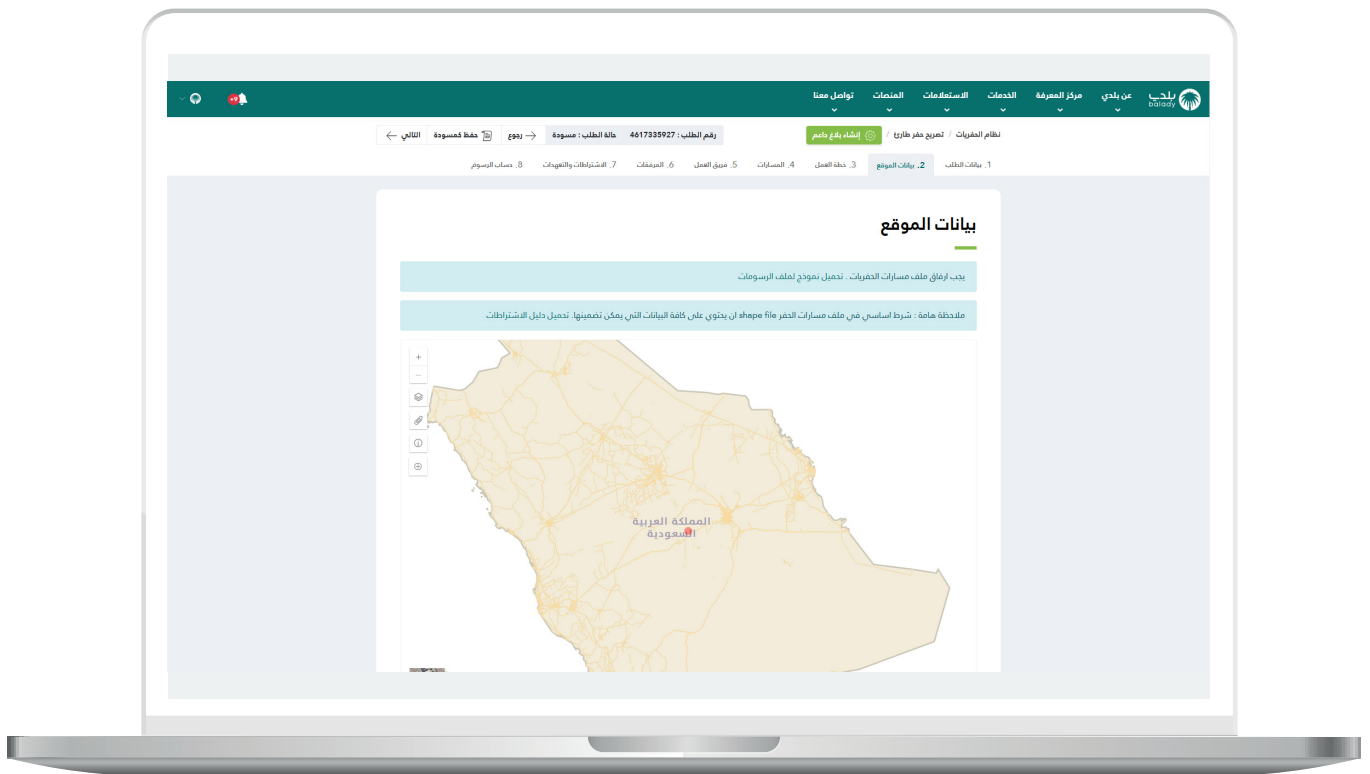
بلدي balady
عن بلدي
مركز المعرفة
الخدمات
الاستعلامات
المنصات
تواصل معنا
+9

نظام الحفريات / تصريح حفر طارئ / إنشاء بلاغ دائم
رقم الطلب : 4617335927
حالة الطلب : مسودة
رجوع
حفظ كمسودة
التالي

1. بيانات الطلب
2. بيانات الموقع
3. خطة العمل
4. المسارات
5. فريق العمل
6. المرفقات
7. الاشتراطات والتعهدات
8. حساب الرسوم

بيانات الموقع

يجب ارفاق ملف مسارات الحفريات . تحميل نموذج لملف الرسومات

ملاحظة هامة : شرط اساسي في ملف مسارات الحفر shape file ان يحتوي على كافة البيانات التي يمكن تضمينها. تحميل دليل الاشتراطات

+
−

المملكة العربية السعودية